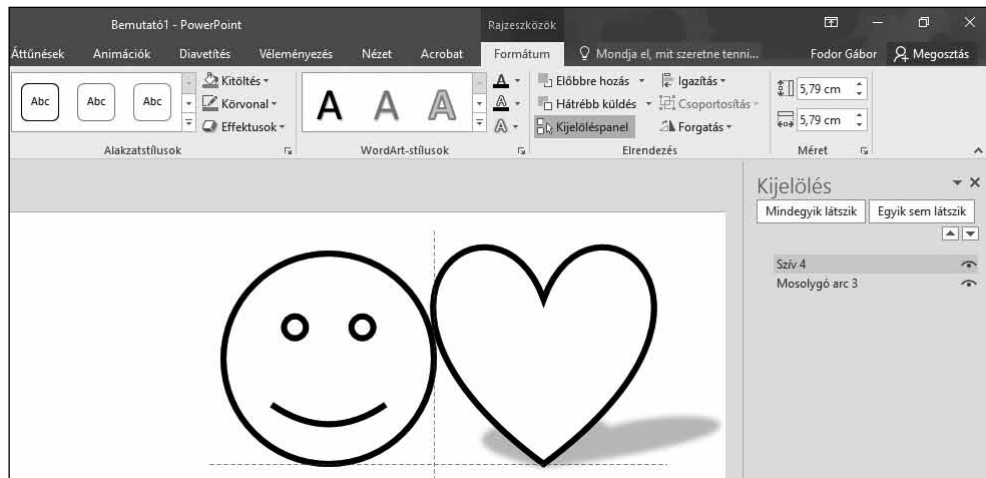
Bemutató1 - PowerPoint

Rajzeszközök

Áttűnések Animációk Diavetítés Véleményezés Nézet Acrobat Formátum Mondja el, mit szeretne tenni... Fodor Gábor Megosztás

Abc Abc Abc

Kitöltés

Körvonal

Effektusok

Alakzatstílusok

A A A

WordArt-stílusok

Előbbre hozás

Hátrébb küldés

Kijelöléspanel

Igazítás

Csoportosítás

Forgatás

Elrendezés

5,79 cm

5,79 cm

Méret

Kijelölés

Mindegyik látszik

Egyik sem látszik

Szív 4

Mosolygó arc 3